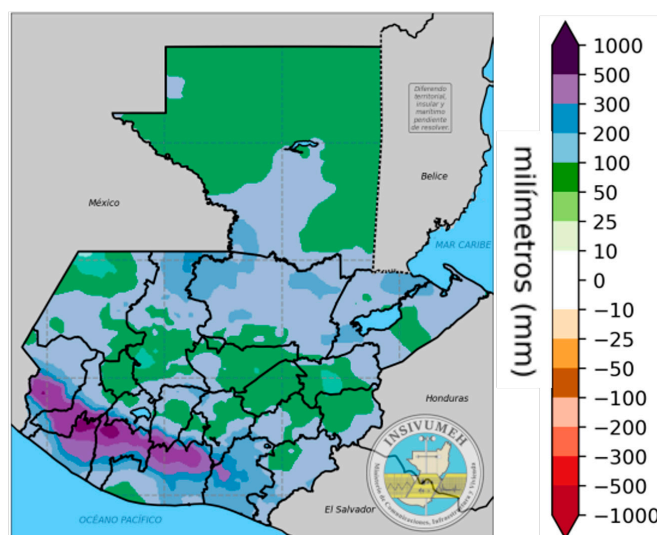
Diferendo territorial, insular y marítimo pendiente de resolver.

México

Belice

MAR CARIBE

Honduras

El Salvador

OCÉANO PACÍFICO

INSIVUMEH

Ministerio de Comunicaciones, Infraestructura y Vivienda

milímetros (mm)

1000
500
300
200
100
50
25
10
0
−10
−25
−50
−100
−200
−300
−500
−1000